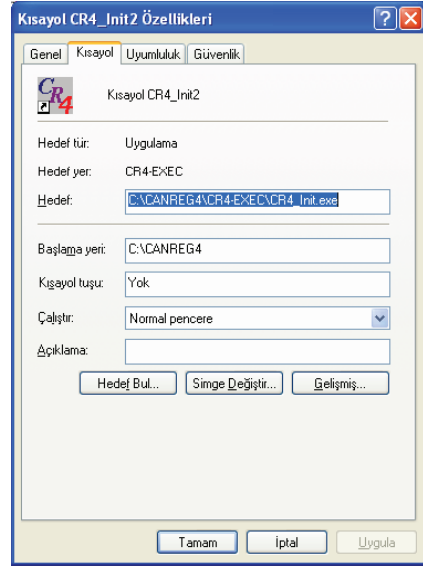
Kısayol CR4_Init2 Özellikleri

Genel | Kısayol | Uyumluluk | Güvenlik

$CR_4$

Kısayol CR4_Init2

Hedef tür: Uygulama

Hedef yer: CR4-EXEC

Hedef: C:\CANREG4\CR4-EXEC\CR4_Init.exe

Başlama yeri: C:\CANREG4

Kısayol tuşu: Yok

Çalıştır: Normal pencere

Açıklama:

Hedef Bul... | Simge Değiştir... | Gelişmiş...

Tamam | İptal | Uygula